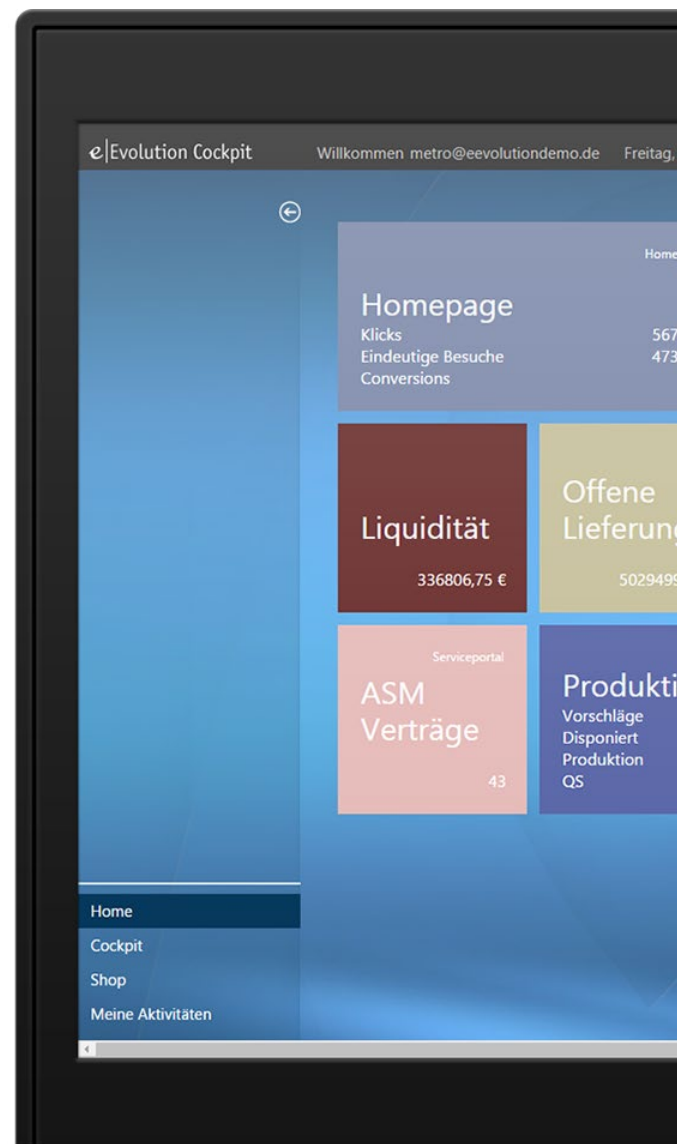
e|Evolution Cockpit Willkommen metro@eevolutiondemo.de Freitag,

Home

Homepage
Klicks 567
Eindeutige Besuche 473
Conversions

Liquidität
336806,75 €

Offene Lieferung
5029499

Serviceportal
ASM Verträge
43

Produkti
Vorschläge
Disponiert
Produktion
QS

Home
Cockpit
Shop
Meine Aktivitäten